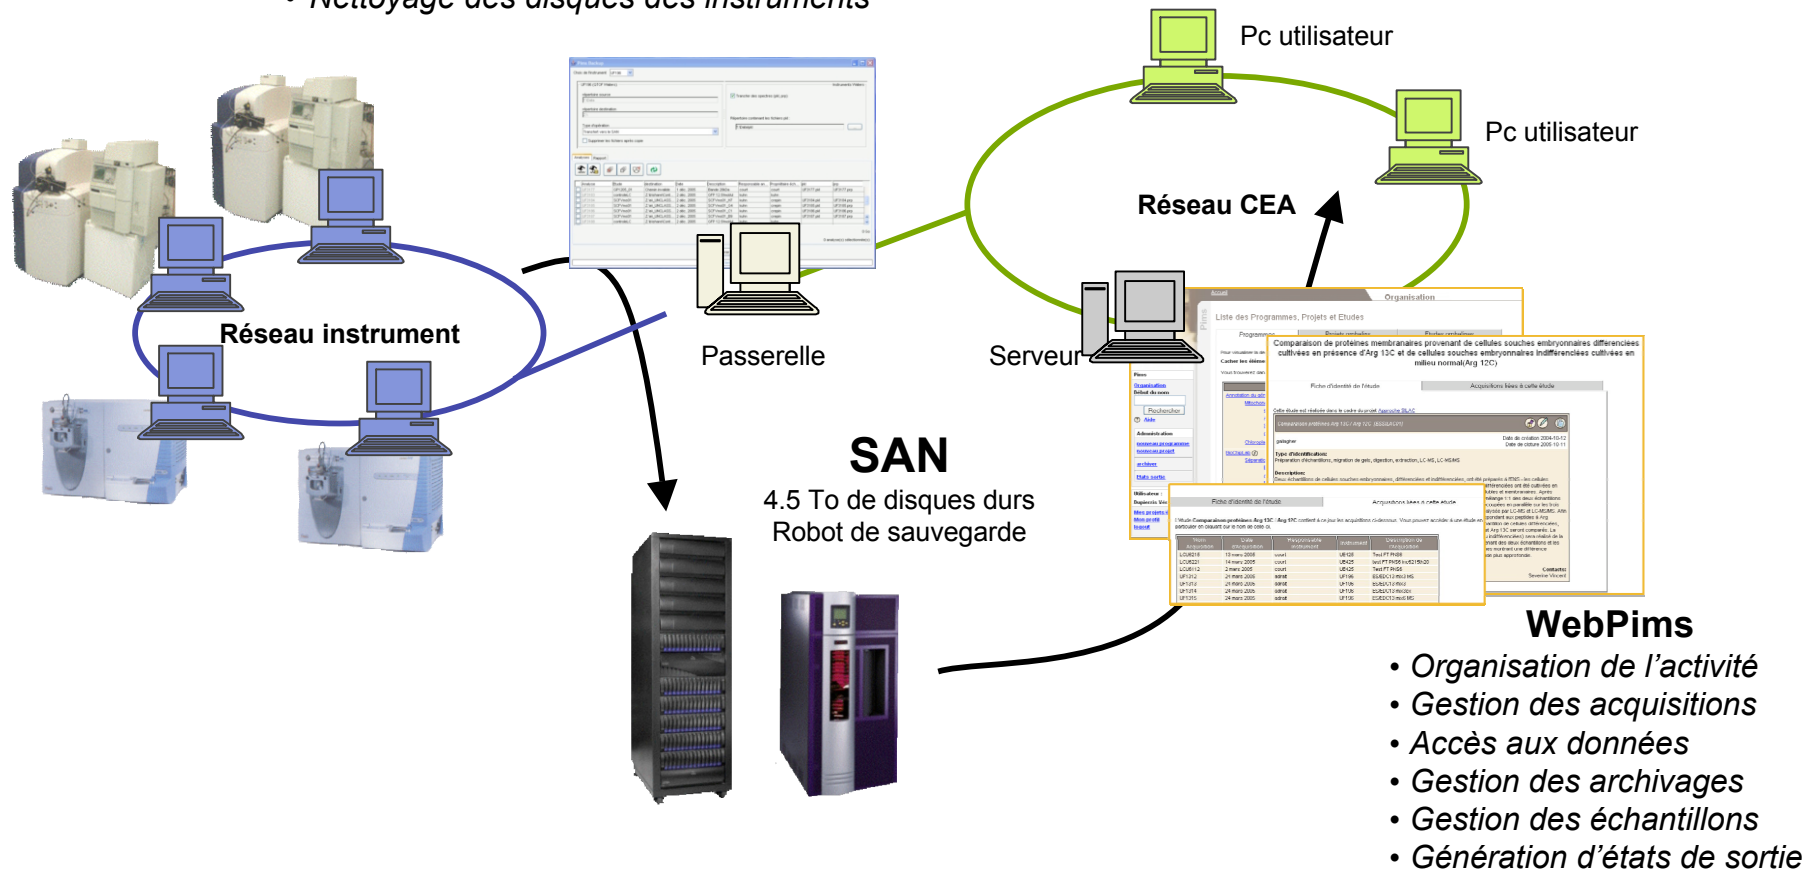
• Nettoyage des disques des instruments

Pc utilisateur

Pc utilisateur

Réseau CEA

Réseau instrument

Passerelle

Serveur

SAN
4.5 To de disques durs
Robot de sauvegarde

Organisation

Liste des Programmes, Projets et Etudes

Comparaison de proteines membranaires provenant de cellules souches embryonnaires différenciées cultivées en présence d'Arg 13C et de cellules souches embryonnaires indifférenciées cultivées en milieu normal(Arg 12C)

Fiche d'identité de l'étude

Acquisitions liées à cette étude

WebPims
• Organisation de l'activité
• Gestion des acquisitions
• Accès aux données
• Gestion des archivages
• Gestion des échantillons
• Génération d'états de sortie